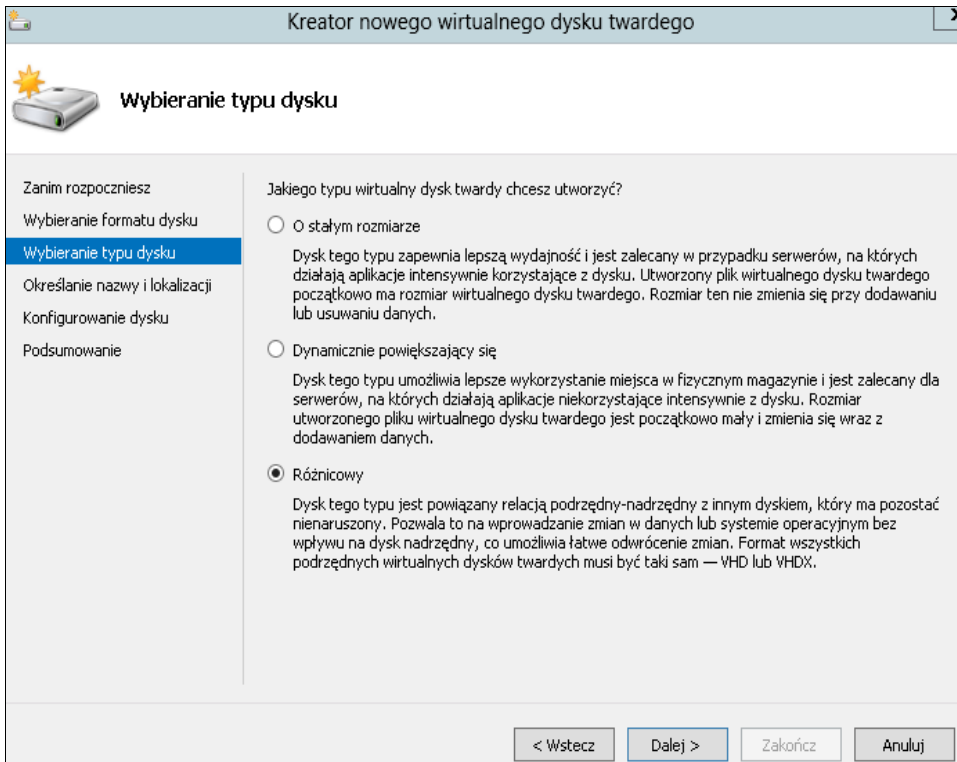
Kreator nowego wirtualnego dysku twardego

Wybieranie typu dysku

Zanim rozpoczniesz
Wybieranie formatu dysku
Wybieranie typu dysku
Określanie nazwy i lokalizacji
Konfigurowanie dysku
Podsumowanie

Jakiego typu wirtualny dysk twardy chcesz utworzyć?

O stałym rozmiarze

Dysk tego typu zapewnia lepszą wydajność i jest zalecany w przypadku serwerów, na których działają aplikacje intensywnie korzystające z dysku. Utworzony plik wirtualnego dysku twardego początkowo ma rozmiar wirtualnego dysku twardego. Rozmiar ten nie zmienia się przy dodawaniu lub usuwaniu danych.

Dynamicznie powiększający się

Dysk tego typu umożliwia lepsze wykorzystanie miejsca w fizycznym magazynie i jest zalecany dla serwerów, na których działają aplikacje niekorzystające intensywnie z dysku. Rozmiar utworzonego pliku wirtualnego dysku twardego jest początkowo mały i zmienia się wraz z dodawaniem danych.

Różnicowy

Dysk tego typu jest powiązany relacją podrzędny-nadrzędny z innym dyskiem, który ma pozostać nienaruszony. Pozwala to na wprowadzanie zmian w danych lub systemie operacyjnym bez wpływu na dysk nadrzędny, co umożliwia łatwe odwrócenie zmian. Format wszystkich podrzędnych wirtualnych dysków twardych musi być taki sam — VHD lub VHDX.

< Wstecz
Dalej >
Zakończ
Anuluj